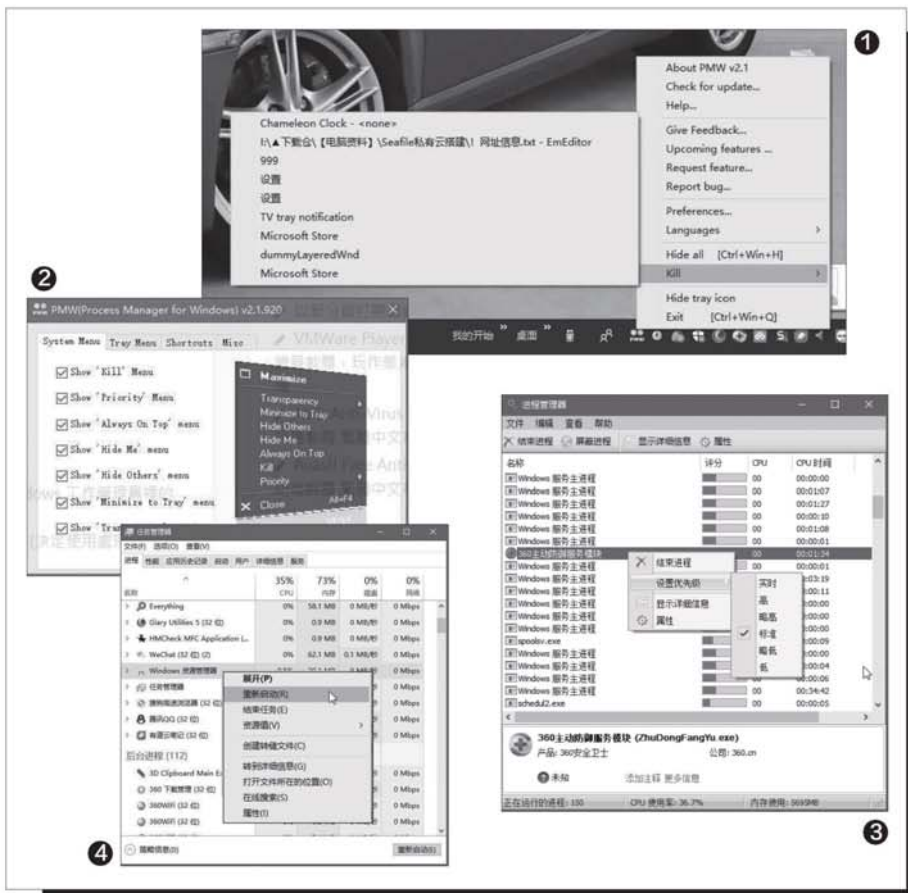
❶

About PMW v2.1
Check for update...
Help...
Give Feedback...
Upcoming features ...
Request feature...
Report bug...
Preferences...
Languages
Hide all [Ctrl+Win+H]
Kill
Hide tray icon
Exit [Ctrl+Win+Q]

Chameleon Clock - <none>
I:\▲下载会\【电脑资料】\Seafile私有云搭建\! 网址信息.txt - EmEditor
999
设置
设置
TV tray notification
Microsoft Store
dummyLayeredWnd
Microsoft Store

我的开始 桌面

❷

PMW(Process Manager for Windows) v2.1.920

System Menu | Tray Menu | Shortcuts | Misc

Show 'Kill' Menu
Show 'Priority' Menu
Show 'Always On Top' menu
Show 'Hide Me' menu
Show 'Hide Others' menu
Show 'Minimize to Tray' menu
Show 'Tra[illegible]

Maximize
Transparency
Minimize to Tray
Hide Others
Hide Me
Always On Top
Kill
Priority
Close Alt+F4

VMWare Player

❸

进程管理器
文件 编辑 查看 帮助
结束进程 屏蔽进程 显示详细信息 属性

| 名称 | 评分 | CPU | CPU时间 |
|---|---|---|---|
| Windows 服务主进程 | | 00 | 00:00:00 |
| Windows 服务主进程 | | 00 | 00:01:07 |
| Windows 服务主进程 | | 00 | 00:01:27 |
| Windows 服务主进程 | | 00 | 00:00:10 |
| Windows 服务主进程 | | 00 | 00:01:08 |
| Windows 服务主进程 | | 00 | 00:00:01 |
| 360主动防御服务模块 | | 00 | 00:01:34 |
| Windows 服务主进程 | | 00 | 00:00:01 |
| spoolsv.exe | | | |
| schedul2.exe | | 00 | 00:00:05 |

结束进程
设置优先级
显示详细信息
属性

实时
高
高于标准
标准
低于标准
低

360主动防御服务模块 (ZhuDongFangYu.exe)
产品: 360安全卫士 公司: 360.cn
未知 添加注释 更多信息

正在运行的进程: 150 CPU 使用率: 36.7% 内存使用: 5695MB

❹

任务管理器
文件(F) 选项(O) 查看(V)
进程 性能 应用历史记录 启动 用户 详细信息 服务

| 名称 | 35% CPU | 73% 内存 | 0% 磁盘 | 0% 网络 |
|---|---|---|---|---|
| Everything | 0% | 58.1 MB | 0 MB/秒 | 0 Mbps |
| Glary Utilities 5 (32 位) | 0% | 0.9 MB | 0 MB/秒 | 0 Mbps |
| HMCheck MFC Application ... | 0% | 0.9 MB | 0 MB/秒 | 0 Mbps |
| WeChat (32 位) (2) | 0% | 62.1 MB | 0.1 MB/秒 | 0 Mbps |
| Windows 资源管理器 | | | | |
| 任务管理器 | | | | |

展开(P)
重新启动(R)
结束任务(E)
资源值(V)
创建转储文件(C)
转到详细信息(G)
打开文件所在的位置(O)
在线搜索(S)
属性(I)

后台进程 (112)
3D Clipboard Main E...
360 下载管理 (32 位)
360WiFi (32 位)
360WiFi (32 位)

简略信息(D) 重新启动(E)